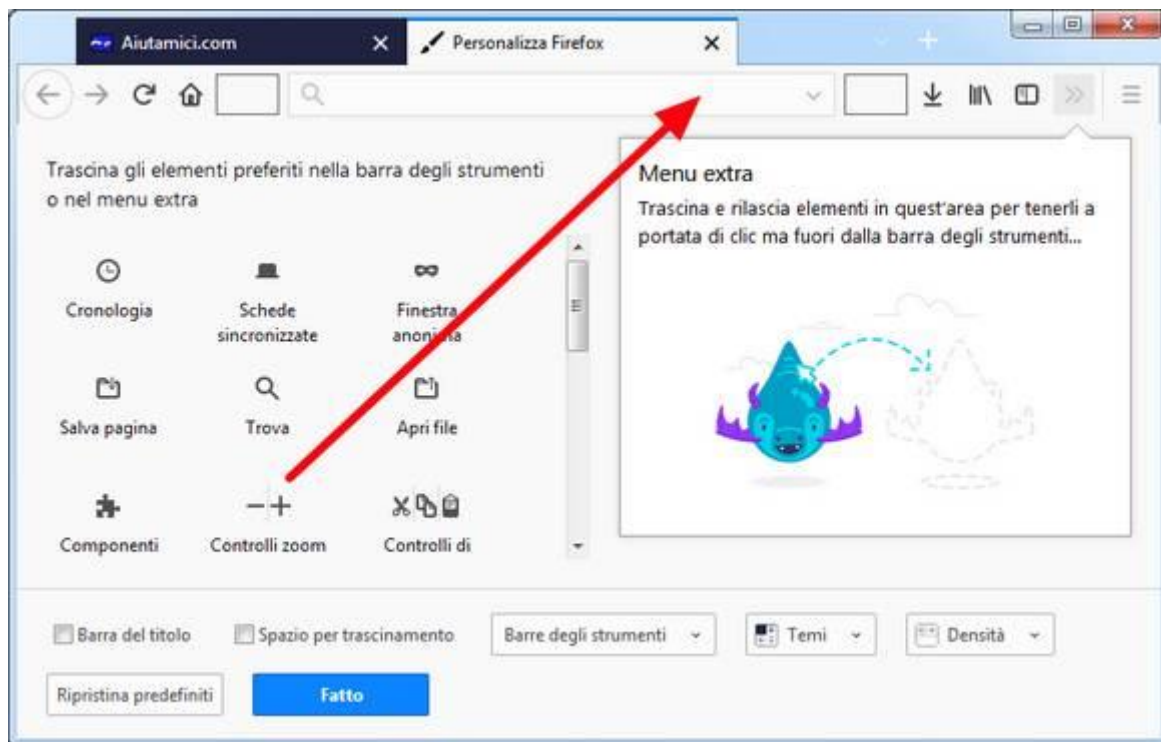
Aiutamici.com
Personalizza Firefox

Trascina gli elementi preferiti nella barra degli strumenti o nel menu extra

Cronologia
Schede sincronizzate
Finestra anon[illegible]a
Salva pagina
Trova
Apri file
Componenti
Controlli zoom
Controlli di

Menu extra
Trascina e rilascia elementi in quest'area per tenerli a portata di clic ma fuori dalla barra degli strumenti…

Barra del titolo
Spazio per trascinamento
Barre degli strumenti
Temi
Densità
Ripristina predefiniti
Fatto